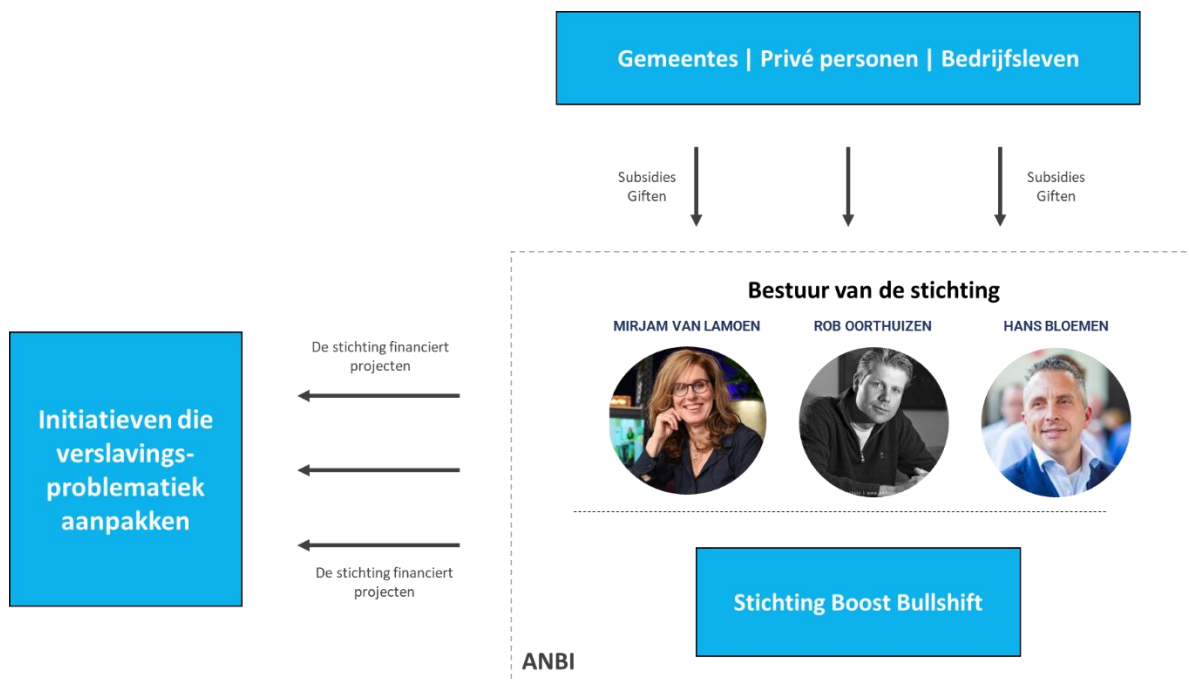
Gemeentes | Privé personen | Bedrijfsleven

Subsidies
Giften

Subsidies
Giften

Bestuur van de stichting

MIRJAM VAN LAMOEN

ROB OORTHUIZEN

HANS BLOEMEN

De stichting financiert projecten

Initiatieven die verslavingsproblematiek aanpakken

De stichting financiert projecten

Stichting Boost Bullshift

ANBI